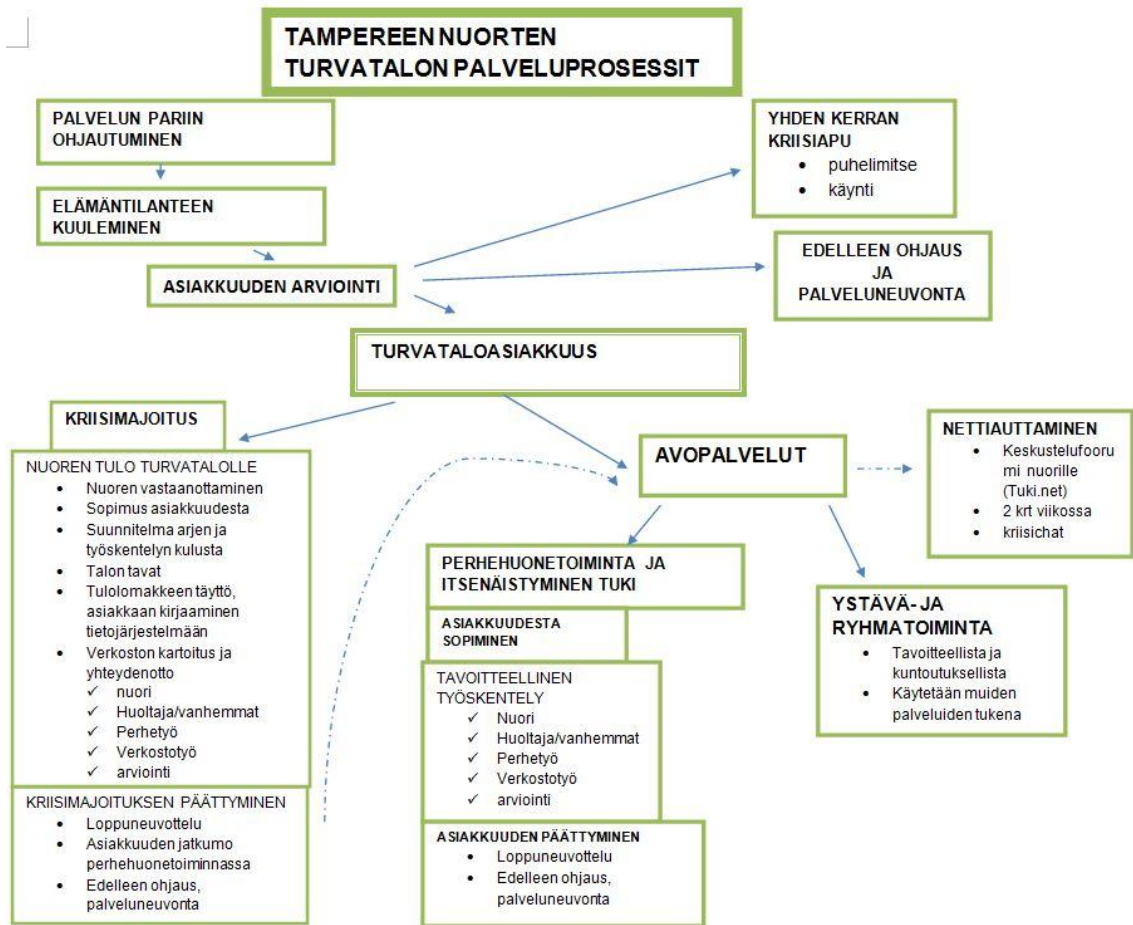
TAMPEREEN NUORTEN TURVATALON PALVELUPROSESSIT

PALVELUN PARIIN OHJAUTUMINEN

ELÄMÄNTILANTEEN KUULEMINEN

ASIAKKUUDEN ARVIOINTI

YHDEN KERRAN KRIISIAPU
- puhelimitse
- käynti

EDELLEEN OHJAUS JA PALVELUNEUVONTA

TURVATALOASIAKKUUS

KRIISIMAJOITUS

NUOREN TULO TURVATALOLLE
- Nuoren vastaanottaminen
- Sopimus asiakkuudesta
- Suunnitelma arjen ja työskentelyn kulusta
- Talon tavat
- Tulolomakkeen täyttö, asiakkaan kirjaaminen tietojärjestelmään
- Verkoston kartoitus ja yhteydenotto
  ✓ nuori
  ✓ Huoltaja/vanhemmat
  ✓ Perhetyö
  ✓ Verkostotyö
  ✓ arviointi

KRIISIMAJOITUKSEN PÄÄTTYMINEN
- Loppuneuvottelu
- Asiakkuuden jatkumo perhehuonetoiminnassa
- Edelleen ohjaus, palveluneuvonta

AVOPALVELUT

NETTIAUTTAMINEN
- Keskustelufoorumi nuorille (Tuki.net)
- 2 krt viikossa
- kriisichat

PERHEHUONETOIMINTA JA ITSENÄISTYMINEN TUKI

ASIAKKUUDESTA SOPIMINEN

TAVOITTEELLINEN TYÖSKENTELY
  ✓ Nuori
  ✓ Huoltaja/vanhemmat
  ✓ Perhetyö
  ✓ Verkostotyö
  ✓ arviointi

ASIAKKUUDEN PÄÄTTYMINEN
- Loppuneuvottelu
- Edelleen ohjaus, palveluneuvonta

YSTÄVÄ- JA RYHMATOIMINTA
- Tavoitteellista ja kuntoutuksellista
- Käytetään muiden palveluiden tukena